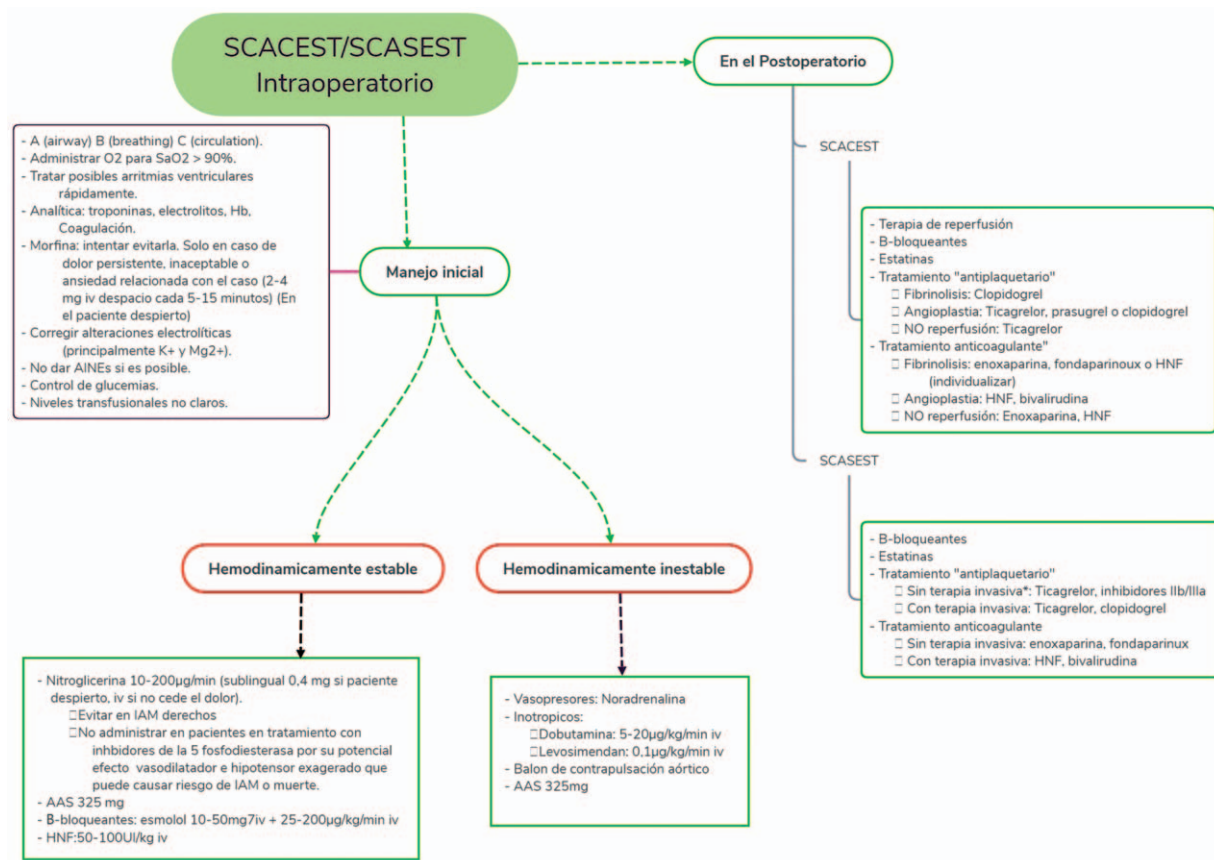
SCACEST/SCASEST Intraoperatorio

En el Postoperatorio

- A (airway) B (breathing) C (circulation).
- Administrar O2 para SaO2 > 90%.
- Tratar posibles arritmias ventriculares rápidamente.
- Analítica: troponinas, electrolitos, Hb, Coagulación.
- Morfina: intentar evitarla. Solo en caso de dolor persistente, inaceptable o ansiedad relacionada con el caso (2-4 mg iv despacio cada 5-15 minutos) (En el paciente despierto)
- Corregir alteraciones electrolíticas (principalmente K+ y Mg2+).
- No dar AINEs si es posible.
- Control de glucemias.
- Niveles transfusionales no claros.

Manejo inicial

SCACEST

- Terapia de reperfusión
- B-bloqueantes
- Estatinas
- Tratamiento "antiplaquetario"
 Fibrinolisis: Clopidogrel
 Angioplastia: Ticagrelor, prasugrel o clopidogrel
 NO reperfusión: Ticagrelor
- Tratamiento anticoagulante"
 Fibrinolisis: enoxaparina, fondaparinoux o HNF (individualizar)
 Angioplastia: HNF, bivalirudina
 NO reperfusión: Enoxaparina, HNF

SCASEST

- B-bloqueantes
- Estatinas
- Tratamiento "antiplaquetario"
 Sin terapia invasiva*: Ticagrelor, inhibidores IIb/IIIa
 Con terapia invasiva: Ticagrelor, clopidogrel
- Tratamiento anticoagulante
 Sin terapia invasiva: enoxaparina, fondaparinux
 Con terapia invasiva: HNF, bivalirudina

Hemodinamicamente estable

Hemodinamicamente inestable

- Nitroglicerina 10-200µg/min (sublingual 0,4 mg si paciente despierto, iv si no cede el dolor).
Evitar en IAM derechos
No administrar en pacientes en tratamiento con inhbidores de la 5 fosfodiesterasa por su potencial efecto vasodilatador e hipotensor exagerado que puede causar riesgo de IAM o muerte.
- AAS 325 mg
- B-bloqueantes: esmolol 10-50mg7iv + 25-200µg/kg/min iv
- HNF:50-100UI/kg iv

- Vasopresores: Noradrenalina
- Inotropicos:
Dobutamina: 5-20µg/kg/min iv
Levosimendan: 0,1µg/kg/min iv
- Balon de contrapulsación aórtico
- AAS 325mg